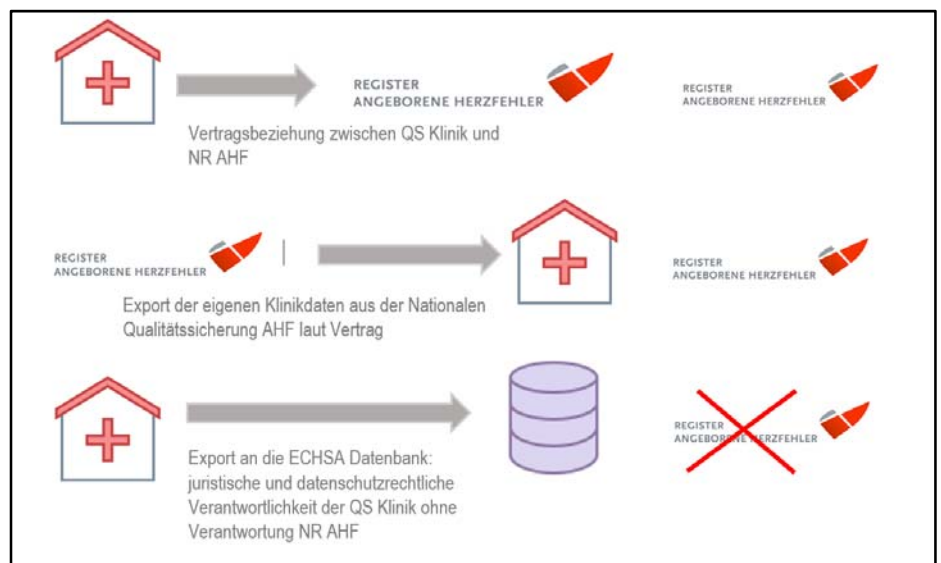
REGISTER
ANGEBORENE HERZFEHLER

REGISTER
ANGEBORENE HERZFEHLER

Vertragsbeziehung zwischen QS Klinik und NR AHF

REGISTER
ANGEBORENE HERZFEHLER

REGISTER
ANGEBORENE HERZFEHLER

Export der eigenen Klinikdaten aus der Nationalen Qualitätssicherung AHF laut Vertrag

REGISTER
ANGEBORENE HERZFEHLER

Export an die ECHSA Datenbank: juristische und datenschutzrechtliche Verantwortlichkeit der QS Klinik ohne Verantwortung NR AHF